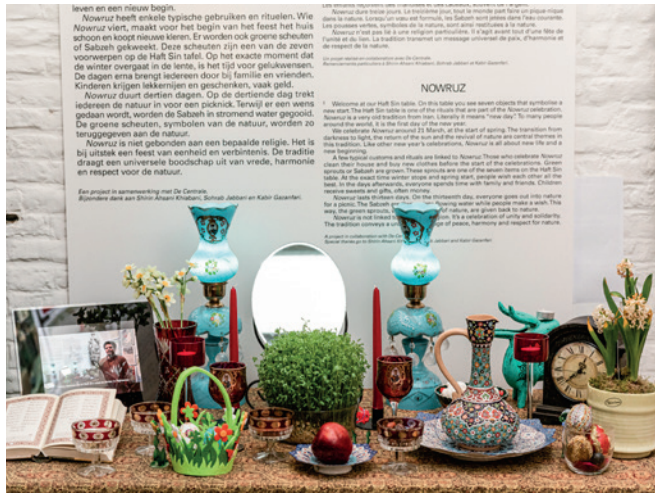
leven en een nieuw begin.

Nowruz heeft enkele typische gebruiken en ritue­len. Wie Nowruz viert, maakt voor het begin van het feest het huis schoon en koopt nieuwe kleren. Er worden ook groene scheuten of Sabzeh gekweekt. Deze scheuten zijn een van de zeven voorwerpen op de Haft Sin tafel. Op het exacte moment dat de winter overgaat in de lente, is het tijd voor gelukwensen. De dagen erna brengt iedereen door bij familie en vrienden. Kinderen krijgen lekkernijen en geschenken, vaak geld.

Nowruz duurt dertien dagen. Op de dertiende dag trekt iedereen de natuur in voor een picknick. Terwijl er een wens gedaan wordt, worden de Sabzeh in stromend water gegooid. De groene scheuten, symbolen van de natuur, worden zo teruggegeven aan de natuur.

Nowruz is niet gebonden aan een bepaalde religie. Het is bij uitstek een feest van eenheid en verbintenis. De traditie draagt een universele boodschap uit van vrede, harmonie en respect voor de natuur.

Een project in samenwerking met De Centrale. Bijzondere dank aan Shirin Afsarii Khiabani, Sohrab Jabbari en Kabir Gazerlari.

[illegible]

Nowruz dure trois jour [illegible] de la nature. Lorsqu'un vœu est formulé, les Sabzeh sont jetés dans l'eau courante. Les pousses vertes, symboles de la nature, sont ainsi restituées à la nature.

Nowruz n'est pas lié à une religion particulière. Il s'agit avant tout d'une fête de l'unité et du lien. La tradition transmet un message universel de paix, d'harmonie et de respect de la nature.

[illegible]

NOWRUZ

Welcome at our Haft Sin table. On this table you see seven objects that symbolise a new start. The Haft Sin table is one of the rituals that are part of the Nowruz celebration. Nowruz is a very old tradition from Iran. Literally it means "new day". To many people around the world, it is the first day of the new year.

We celebrate Nowruz around 21 March, at the start of spring. The transition from darkness to light, the return of the sun and the revival of nature are central themes in this tradition. Like other new year's celebrations, Nowruz is all about new life and a new beginning.

A few typical customs and rituals are linked to Nowruz. Those who celebrate Nowruz clean their houses and buy new clothes before the start of the celebrations. Green sprouts or Sabzeh are grown. These sprouts are one of the seven items on the Haft Sin table. At the exact time winter stops and spring start, people wish each other all the best. In the days afterwards, everyone spends time with family and friends. Children receive sweets and gifts, often money.

Nowruz lasts thirteen days. On the thirteenth day, everyone goes out into nature for a picnic. The Sabzeh are thrown into flowing water while people make a wish. This way, the green sprouts, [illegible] of nature, are given back to nature.

Nowruz is not linked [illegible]. It's a celebration of unity and solidarity. The tradition conveys a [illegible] of peace, harmony and respect for nature.

A project in collaboration with De Centrale. Special thanks go to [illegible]